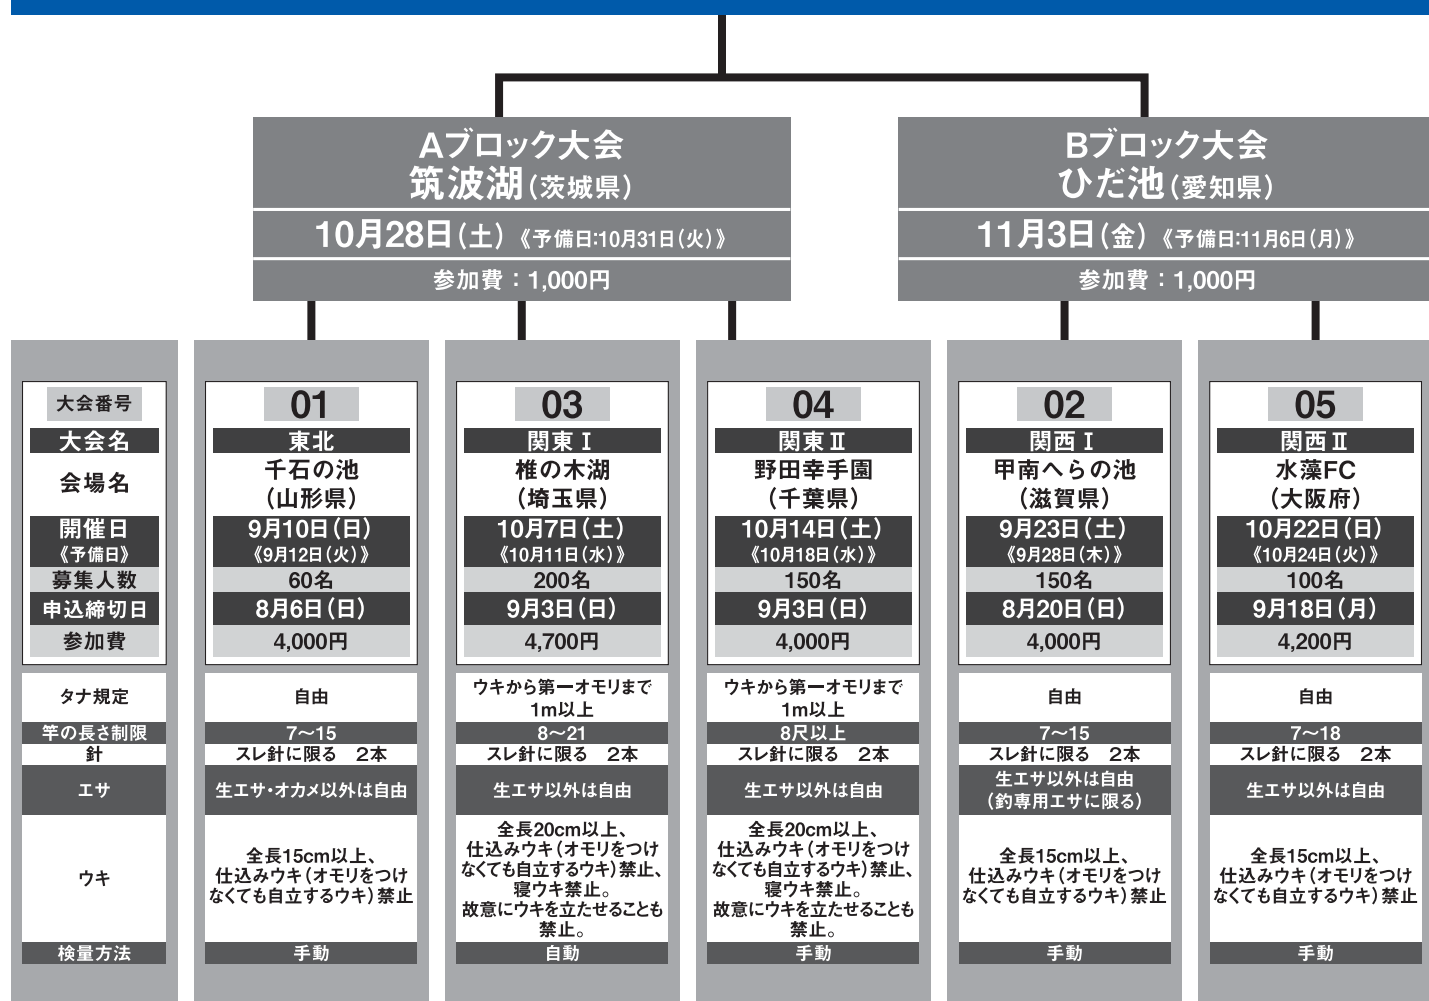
Aブロック大会
筑波湖(茨城県)
10月28日(土)《予備日:10月31日(火)》
参加費：1,000円

Bブロック大会
ひだ池(愛知県)
11月3日(金)《予備日:11月6日(月)》
参加費：1,000円

| 大会番号 | 01 | 03 | 04 | 02 | 05 |
|---|---|---|---|---|---|
| 大会名 | 東北 | 関東Ⅰ | 関東Ⅱ | 関西Ⅰ | 関西Ⅱ |
| 会場名 | 千石の池(山形県) | 椎の木湖(埼玉県) | 野田幸手園(千葉県) | 甲南へらの池(滋賀県) | 水藻FC(大阪府) |
| 開催日《予備日》 | 9月10日(日)《9月12日(火)》 | 10月7日(土)《10月11日(水)》 | 10月14日(土)《10月18日(水)》 | 9月23日(土)《9月28日(木)》 | 10月22日(日)《10月24日(火)》 |
| 募集人数 | 60名 | 200名 | 150名 | 150名 | 100名 |
| 申込締切日 | 8月6日(日) | 9月3日(日) | 9月3日(日) | 8月20日(日) | 9月18日(月) |
| 参加費 | 4,000円 | 4,700円 | 4,000円 | 4,000円 | 4,200円 |
| タナ規定 | 自由 | ウキから第一オモリまで1m以上 | ウキから第一オモリまで1m以上 | 自由 | 自由 |
| 竿の長さ制限 | 7~15 | 8~21 | 8尺以上 | 7~15 | 7~18 |
| 針 | スレ針に限る 2本 | スレ針に限る 2本 | スレ針に限る 2本 | スレ針に限る 2本 | スレ針に限る 2本 |
| エサ | 生エサ・オカメ以外は自由 | 生エサ以外は自由 | 生エサ以外は自由 | 生エサ以外は自由(釣専用エサに限る) | 生エサ以外は自由 |
| ウキ | 全長15cm以上、仕込みウキ(オモリをつけなくても自立するウキ)禁止 | 全長20cm以上、仕込みウキ(オモリをつけなくても自立するウキ)禁止、寝ウキ禁止。故意にウキを立たせることも禁止。 | 全長20cm以上、仕込みウキ(オモリをつけなくても自立するウキ)禁止、寝ウキ禁止。故意にウキを立たせることも禁止。 | 全長15cm以上、仕込みウキ(オモリをつけなくても自立するウキ)禁止 | 全長15cm以上、仕込みウキ(オモリをつけなくても自立するウキ)禁止 |
| 検量方法 | 手動 | 自動 | 手動 | 手動 | 手動 |